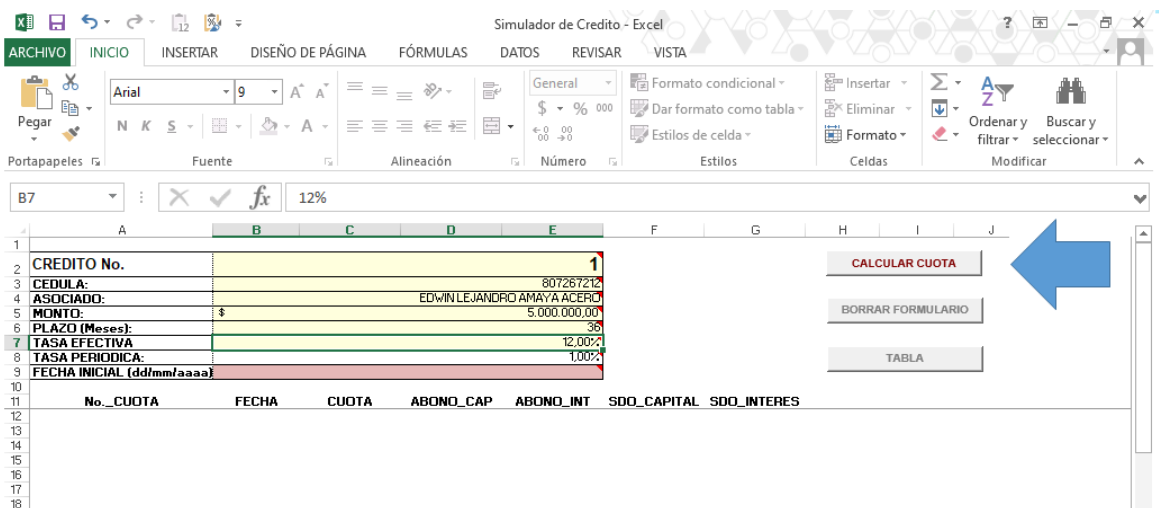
Simulador de Credito - Excel

ARCHIVO INICIO INSERTAR DISEÑO DE PÁGINA FÓRMULAS DATOS REVISAR VISTA

Pegar
Portapapeles
Arial 9
N K S
Fuente
Alineación
General
$ % 000
Número
Formato condicional
Dar formato como tabla
Estilos de celda
Estilos
Insertar
Eliminar
Formato
Celdas
Ordenar y filtrar
Buscar y seleccionar
Modificar

B7 12%

| | A | B | C | D | E | F | G |
|---|---|---|---|---|---|---|---|
| 1 | | | | | | | |
| 2 | CREDITO No. | | | | 1 | | |
| 3 | CEDULA: | | | | 807267212 | | |
| 4 | ASOCIADO: | | | | EDWIN LEJANDRO AMAYA ACERO | | |
| 5 | MONTO: | $ | | | 5.000.000,00 | | |
| 6 | PLAZO (Meses): | | | | 36 | | |
| 7 | TASA EFECTIVA | | | | 12,00% | | |
| 8 | TASA PERIODICA: | | | | 1,00% | | |
| 9 | FECHA INICIAL (dd/mm/aaaa) | | | | | | |
| 10 | | | | | | | |
| 11 | No._CUOTA | FECHA | CUOTA | ABONO_CAP | ABONO_INT | SDO_CAPITAL | SDO_INTERES |
| 12 | | | | | | | |
| 13 | | | | | | | |
| 14 | | | | | | | |
| 15 | | | | | | | |
| 16 | | | | | | | |
| 17 | | | | | | | |
| 18 | | | | | | | |

CALCULAR CUOTA
BORRAR FORMULARIO
TABLA